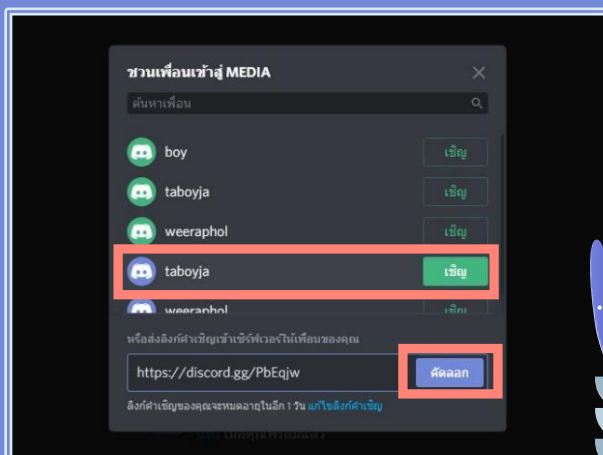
ชวนเพื่อนเข้าสู่ MEDIA

ค้นหาเพื่อน

boy
เชิญ

taboyja
เชิญ

weeraphol
เชิญ

taboyja
เชิญ

weeraphol
เชิญ

หรือส่งลิงก์คำเชิญเข้าเซิร์ฟเวอร์ให้เพื่อนของคุณ

https://discord.gg/PbEqjw
คัดลอก

ลิงก์คำเชิญของคุณจะหมดอายุในอีก 1 วัน แก้ไขลิงก์คำเชิญ